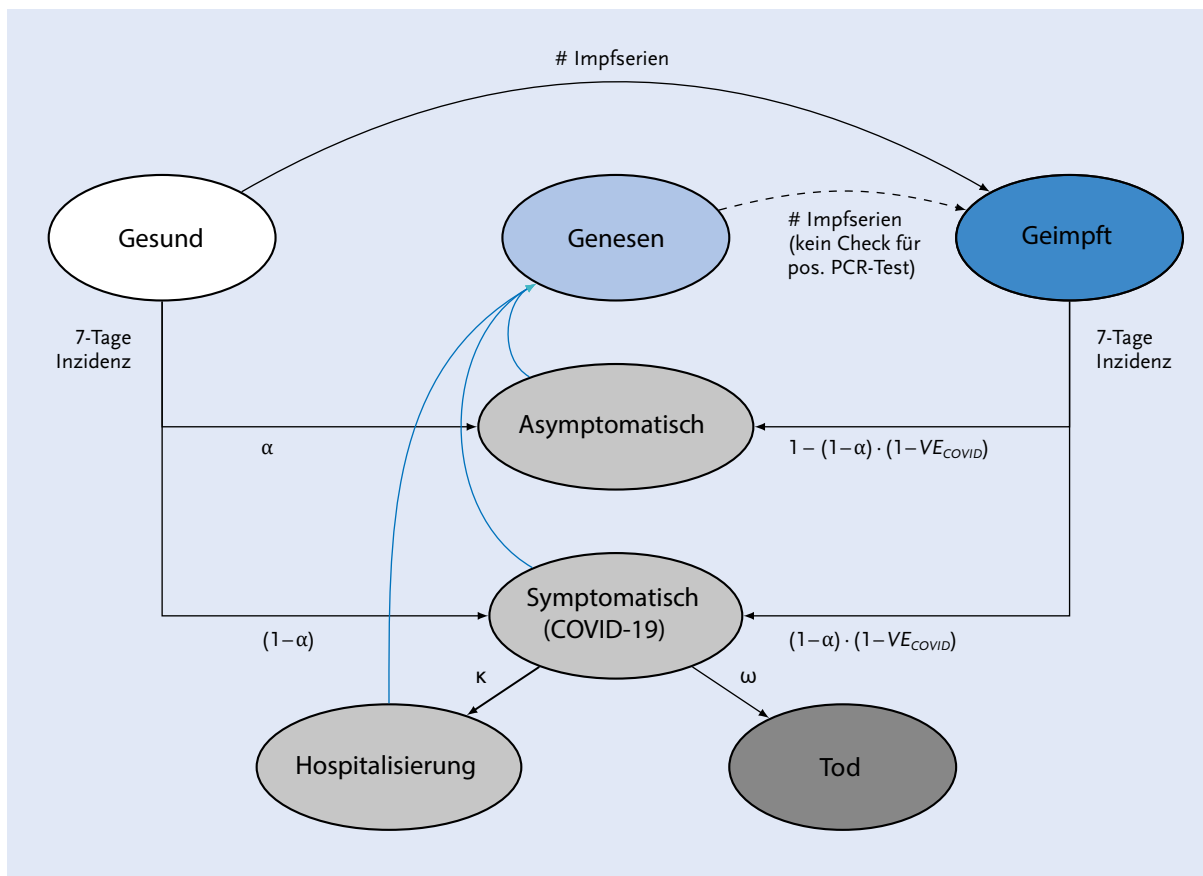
# Impfserien

Gesund

Genesen

# Impfserien (kein Check für pos. PCR-Test)

Geimpft

7-Tage Inzidenz

7-Tage Inzidenz

Asymptomatisch

$\alpha$

$1-(1-\alpha)\cdot(1-VE_{COVID})$

Symptomatisch (COVID-19)

$(1-\alpha)$

$(1-\alpha)\cdot(1-VE_{COVID})$

$\kappa$

$\omega$

Hospitalisierung

Tod